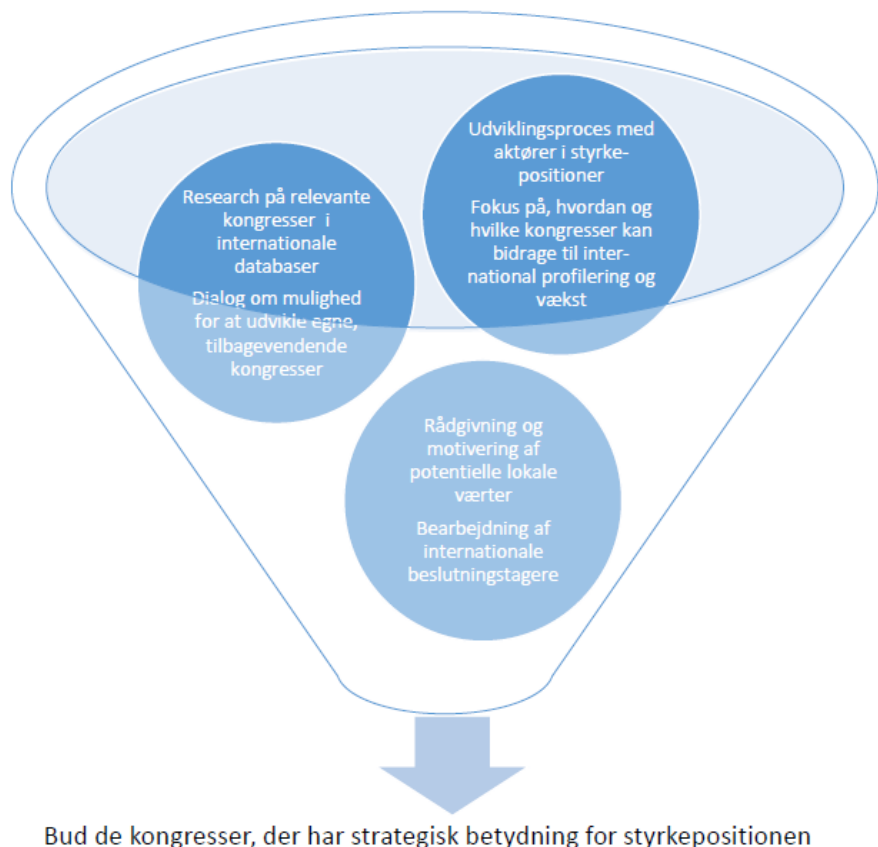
Research på relevante kongresser i internationale databaser

Dialog om mulighed for at udvikle egne, tilbagevendende kongresser

Udviklingsproces med aktører i styrkepositioner

Fokus på, hvordan og hvilke kongresser kan bidrage til international profilering og vækst

Rådgivning og motivering af potentielle lokale værter

Bearbejdning af internationale beslutningstagere

Bud de kongresser, der har strategisk betydning for styrkepositionen